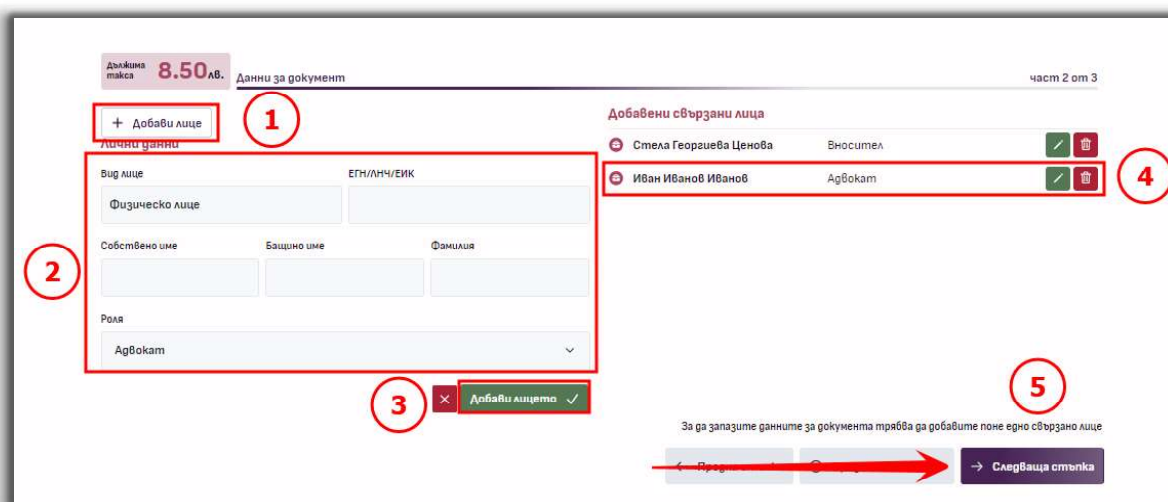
Дължима такса 8.50лв.

Данни за документ

част 2 от 3

+ Добави лице

1

Лични данни

Вид лице

Физическо лице

ЕГН/ЛНЧ/ЕИК

2

Собствено име

Бащино име

Фамилия

Роля

Адвокат

3

Добави лицето

Добавени свързани лица

Стела Георгиева Ценова

Вносител

Иван Иванов Иванов

Адвокат

4

5

За да запазите данните за документа трябва да добавите поне едно свързано лице

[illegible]

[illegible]

→ Следваща стъпка